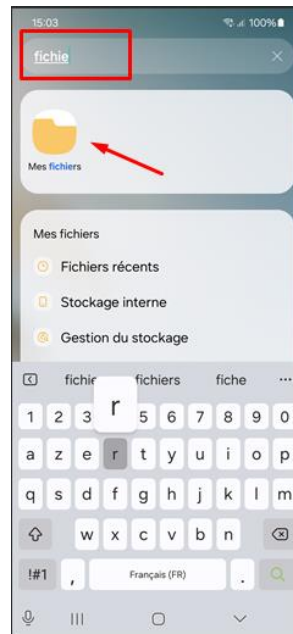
15:03
100%

fichie

Mes fichiers

Mes fichiers
Fichiers récents
Stockage interne
Gestion du stockage

fichie
fichiers
fiche
...

r

1 2 3 4 5 6 7 8 9 0
a z e r t y u i o p
q s d f g h j k l m
w x c v b n
!#1
,
Français (FR)
.